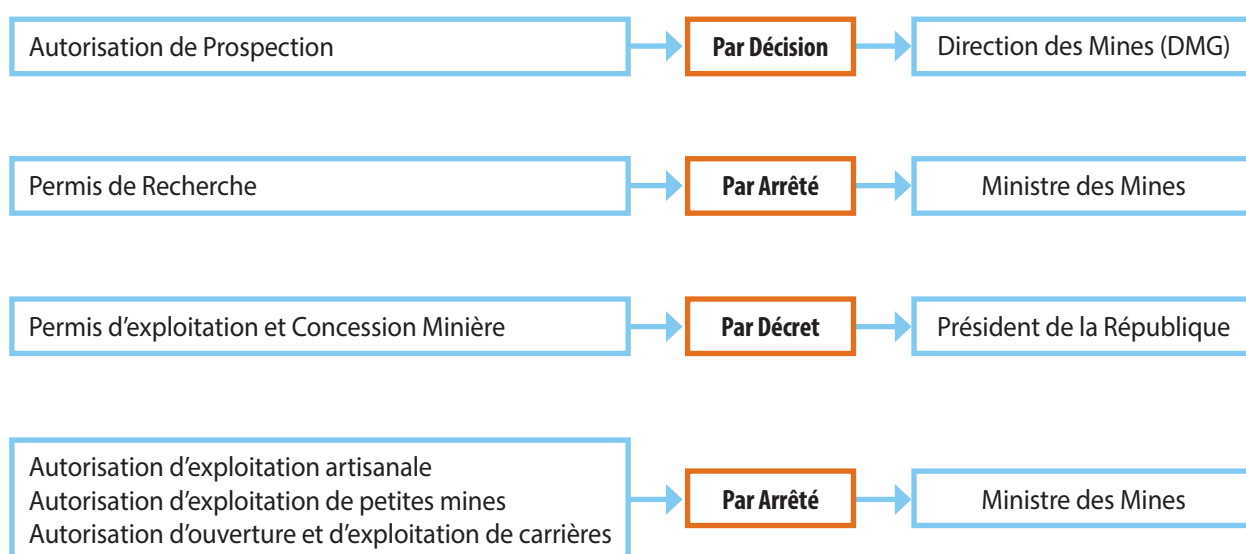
Autorisation de Prospection

Par Décision

Direction des Mines (DMG)

Permis de Recherche

Par Arrêté

Ministre des Mines

Permis d'exploitation et Concession Minière

Par Décret

Président de la République

Autorisation d'exploitation artisanale
Autorisation d'exploitation de petites mines
Autorisation d'ouverture et d'exploitation de carrières

Par Arrêté

Ministre des Mines